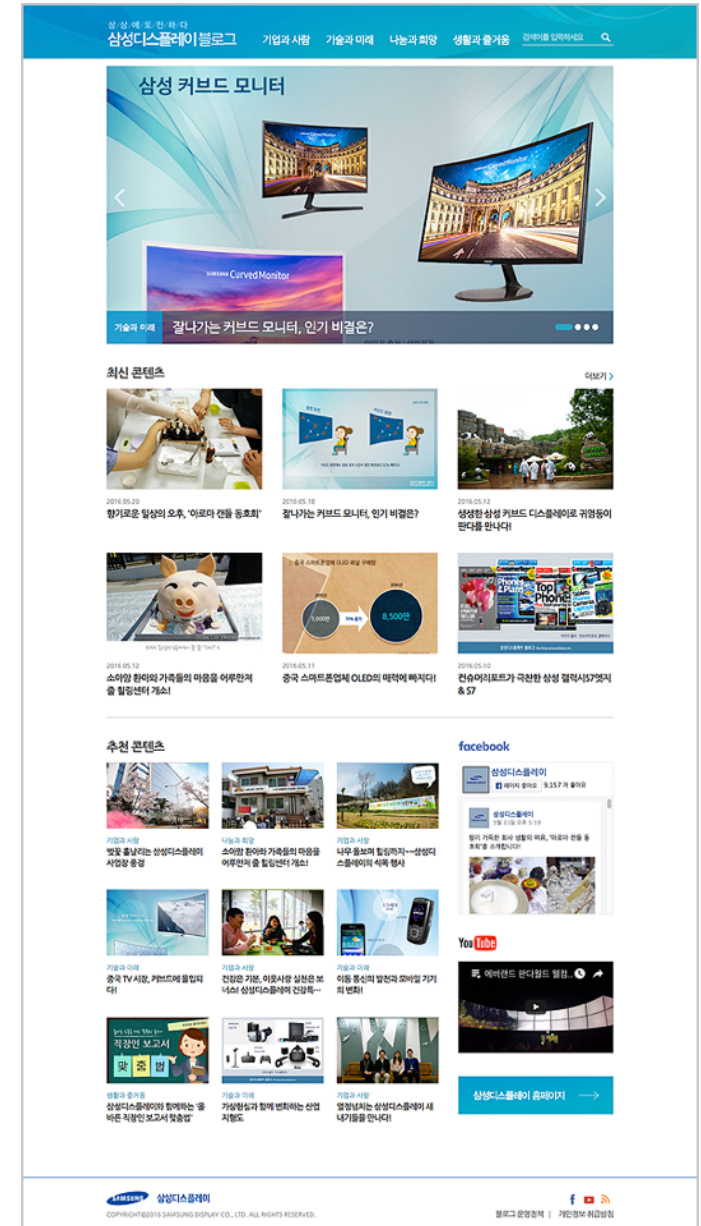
상상에도 컨하다
삼성디스플레이 블로그

기업과 사람 기술과 미래 나눔과 희망 생활과 즐거움

검색어를 입력하세요

삼성 커브드 모니터

SAMSUNG CurvedMonitor

기술과 미래
잘나가는 커브드 모니터, 인기 비결은?

최신 콘텐츠
더보기

2016.05.20
향기로운 일상의 오후, '아로마 캔들 동호회'

2016.05.18
잘나가는 커브드 모니터, 인기 비결은?

2016.05.12
생생한 삼성 커브드 디스플레이로 귀염둥이 판다를 만나다!

2016.05.12
소아암 환아와 가족들의 마음을 어루만져 줄 힐링센터 개소!

2016.05.11
중국 스마트폰업체 OLED의 매력에 빠지다!

8,500만

2016.05.10
컨슈머리포트가 극찬한 삼성 갤럭시S7엣지 & S7

추천 콘텐츠

기업과 사람
벚꽃 흩날리는 삼성디스플레이 사업장 풍경

나눔과 희망
소아암 환아와 가족들의 마음을 어루만져 줄 힐링센터 개소!

기업과 사람
식목 통보며 힐링까지~ 삼성디스플레이의 식목 행사

기술과 미래
중국 TV 시장, 커브드에 물입되다!

기업과 사람
건강은 기본, 이웃사랑 실천은 보너스! 삼성디스플레이 건강특...

기술과 미래
이동 통신의 발전과 모바일 기기의 변화!

직장인 보고서 맞춤법

생활과 즐거움
삼성디스플레이와 함께하는 '올바른 직장인 보고서 맞춤법'

기술과 미래
가상현실과 함께 변화하는 산업 지형도

기업과 사람
'열정넘치는 삼성디스플레이 새내기들을 만나다!

facebook
삼성디스플레이
페이지 좋아요 9,157 개 좋아요
삼성디스플레이
향기 가득한 회사 생활의 비결, '아로마 캔들 동호회'를 소개합니다!

YouTube
에버랜드 판다월드 웰컴...

삼성디스플레이 홈페이지

SAMSUNG 삼성디스플레이
COPYRIGHT©2016 SAMSUNG DISPLAY CO., LTD. ALL RIGHTS RESERVED.
블로그 운영정책 | 개인정보 취급방침